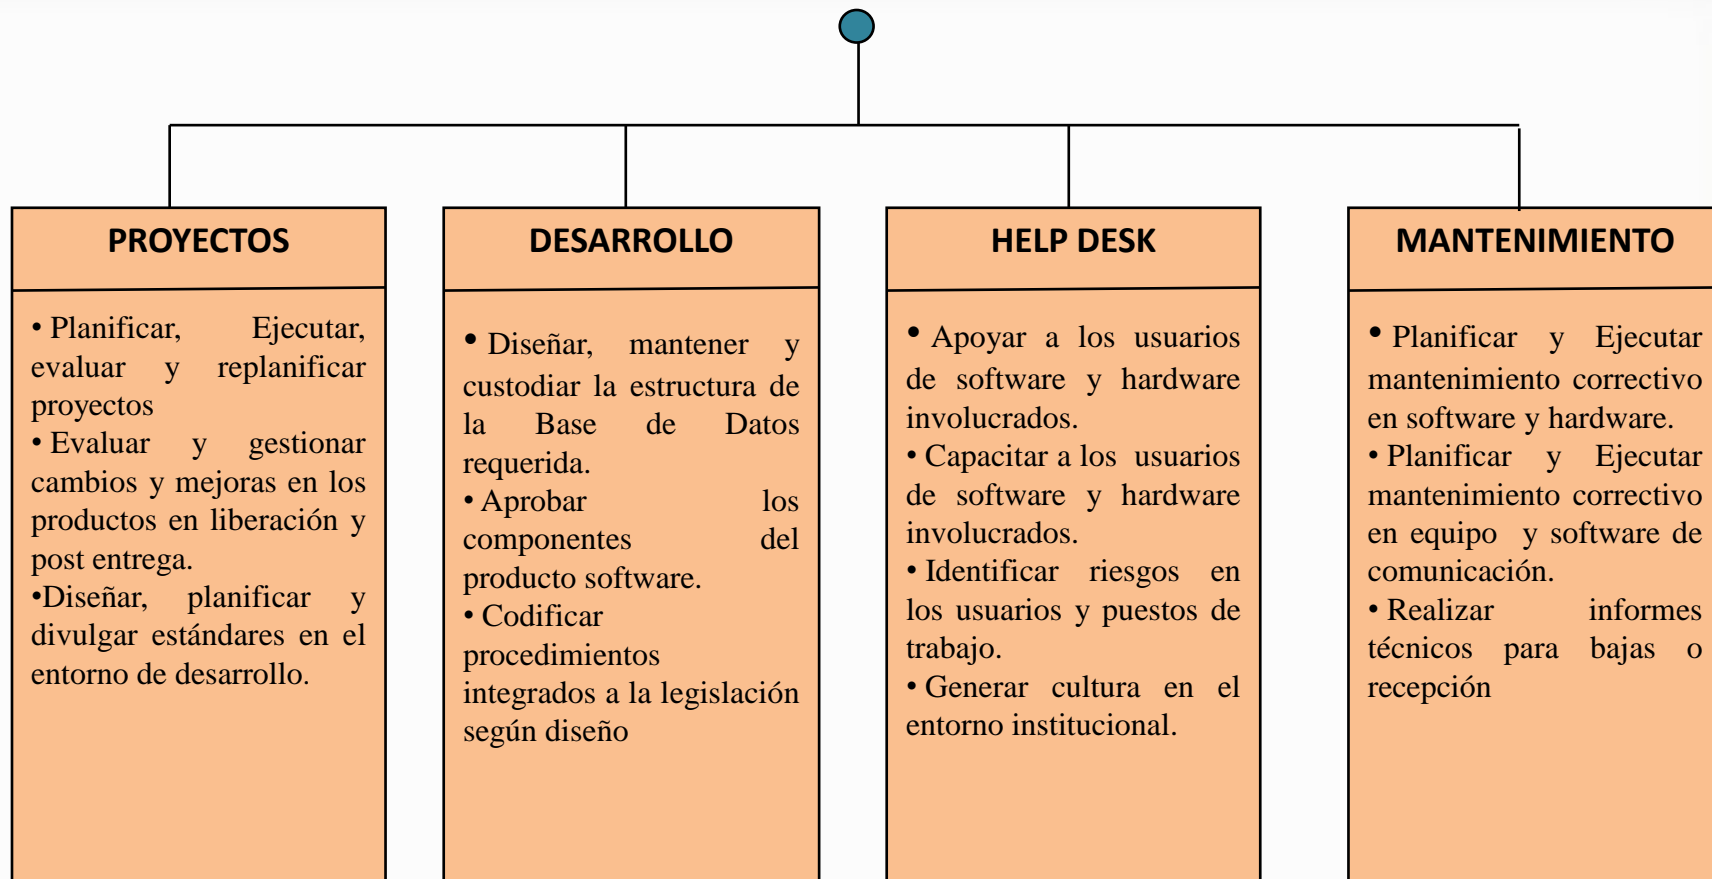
PROYECTOS

• Planificar, Ejecutar, evaluar y replanificar proyectos
• Evaluar y gestionar cambios y mejoras en los productos en liberación y post entrega.
•Diseñar, planificar y divulgar estándares en el entorno de desarrollo.

DESARROLLO

• Diseñar, mantener y custodiar la estructura de la Base de Datos requerida.
• Aprobar los componentes del producto software.
• Codificar procedimientos integrados a la legislación según diseño

HELP DESK

• Apoyar a los usuarios de software y hardware involucrados.
• Capacitar a los usuarios de software y hardware involucrados.
• Identificar riesgos en los usuarios y puestos de trabajo.
• Generar cultura en el entorno institucional.

MANTENIMIENTO

• Planificar y Ejecutar mantenimiento correctivo en software y hardware.
• Planificar y Ejecutar mantenimiento correctivo en equipo y software de comunicación.
• Realizar informes técnicos para bajas o recepción